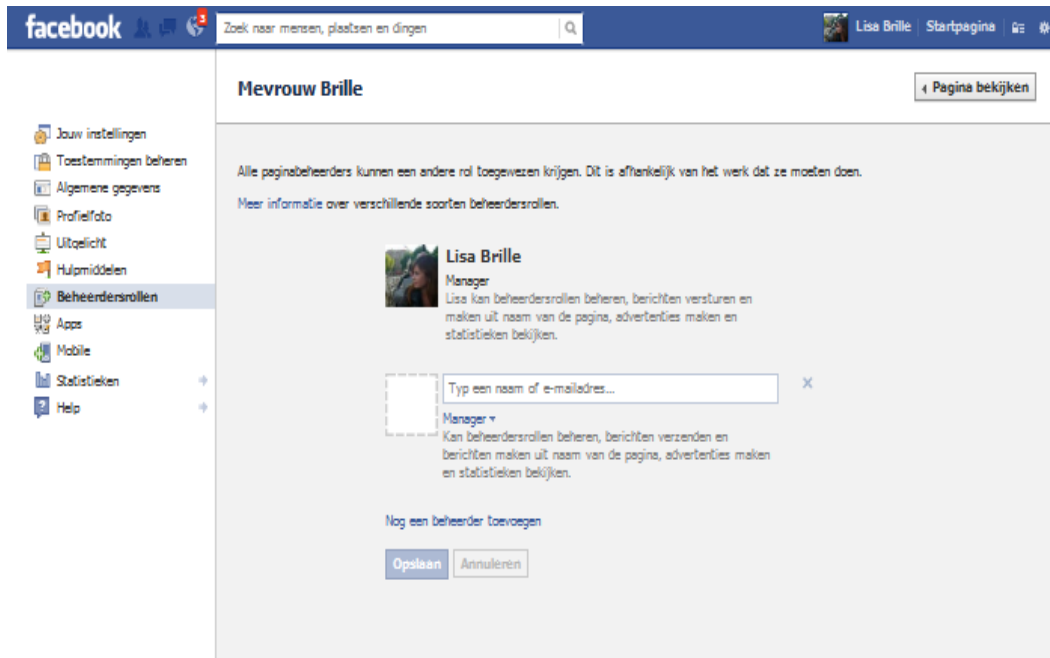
facebook 3 Zoek naar mensen, plaatsen en dingen

Lisa Brille | Startpagina

Mevrouw Brille

Pagina bekijken

Jouw instellingen
Toestemmingen beheren
Algemene gegevens
Profielfoto
Uitgelicht
Hulpmiddelen
Beheerdersrollen
Apps
Mobile
Statistieken
Help

Alle paginabeheerders kunnen een andere rol toegewezen krijgen. Dit is afhankelijk van het werk dat ze moeten doen.

Meer informatie over verschillende soorten beheerdersrollen.

Lisa Brille
Manager
Lisa kan beheerdersrollen beheren, berichten versturen en maken uit naam van de pagina, advertenties maken en statistieken bekijken.

Typ een naam of e-mailadres...

Manager
Kan beheerdersrollen beheren, berichten verzenden en berichten maken uit naam van de pagina, advertenties maken en statistieken bekijken.

Nog een beheerder toevoegen

Opslaan Annuleren